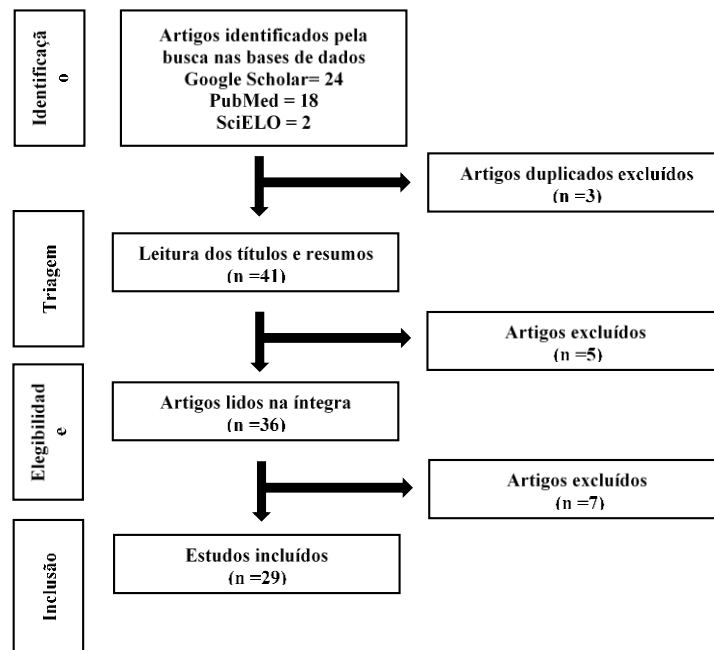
Identificaçã o

Artigos identificados pela busca nas bases de dados
Google Scholar= 24
PubMed = 18
SciELO = 2

Artigos duplicados excluídos
(n =3)

Triagem

Leitura dos títulos e resumos
(n =41)

Artigos excluídos
(n =5)

Elegibilidad e

Artigos lidos na íntegra
(n =36)

Artigos excluídos
(n =7)

Inclusão

Estudos incluídos
(n =29)